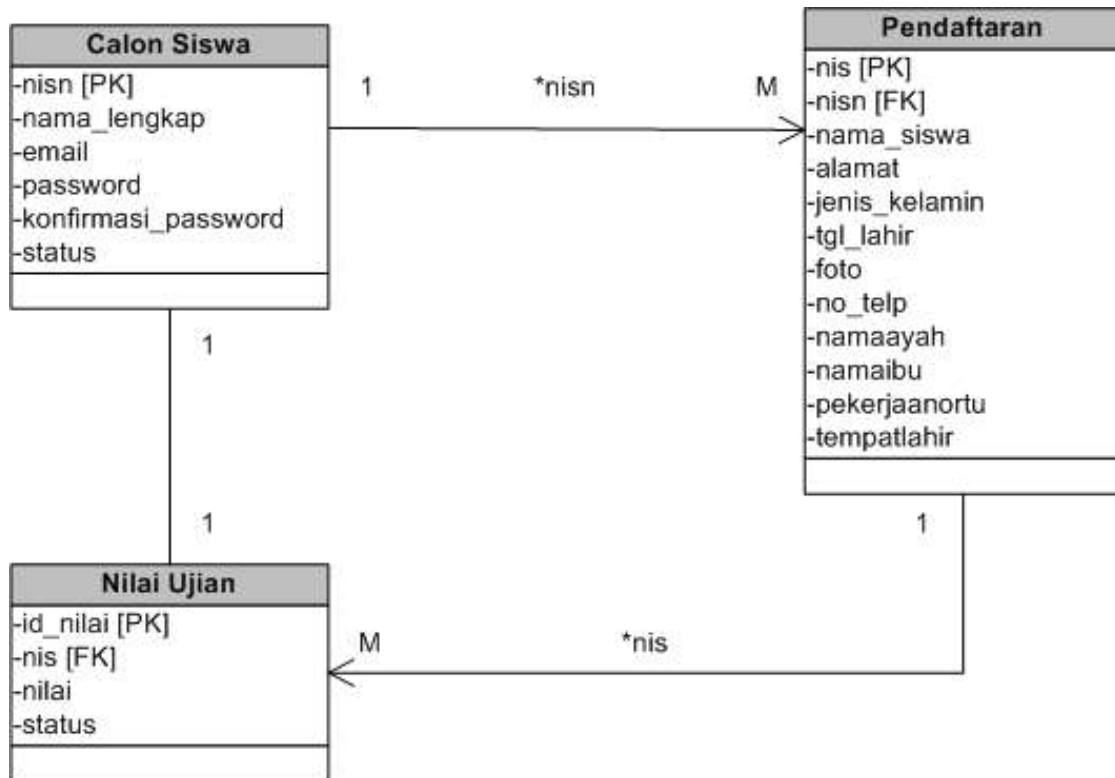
Calon Siswa
-nisn [PK]
-nama_lengkap
-email
-password
-konfirmasi_password
-status

1 *nisn M

Pendaftaran
-nis [PK]
-nisn [FK]
-nama_siswa
-alamat
-jenis_kelamin
-tgl_lahir
-foto
-no_telp
-namaayah
-namaibu
-pekerjaanortu
-tempatlahir

1

1

1

Nilai Ujian
-id_nilai [PK]
-nis [FK]
-nilai
-status

M *nis